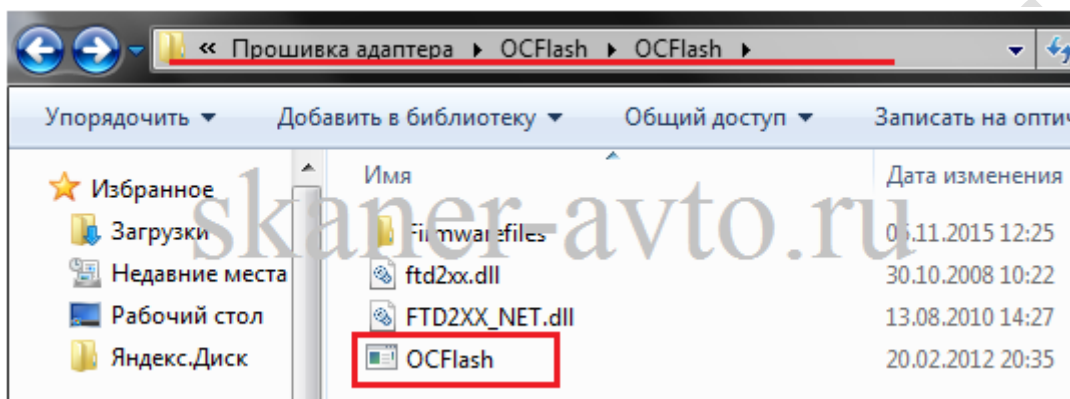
« Прошивка адаптера ▸ OCFlash ▸ OCFlash ▸

Упорядочить ▾ Добавить в библиотеку ▾ Общий доступ ▾ Записать на опти

Избранное
Загрузки
Недавние места
Рабочий стол
Яндекс.Диск

| Имя | Дата изменения |
|---|---|
| Firmwarefiles | 0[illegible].11.2015 12:25 |
| ftd2xx.dll | 30.10.2008 10:22 |
| FTD2XX_NET.dll | 13.08.2010 14:27 |
| OCFlash | 20.02.2012 20:35 |

skaner-avto.ru